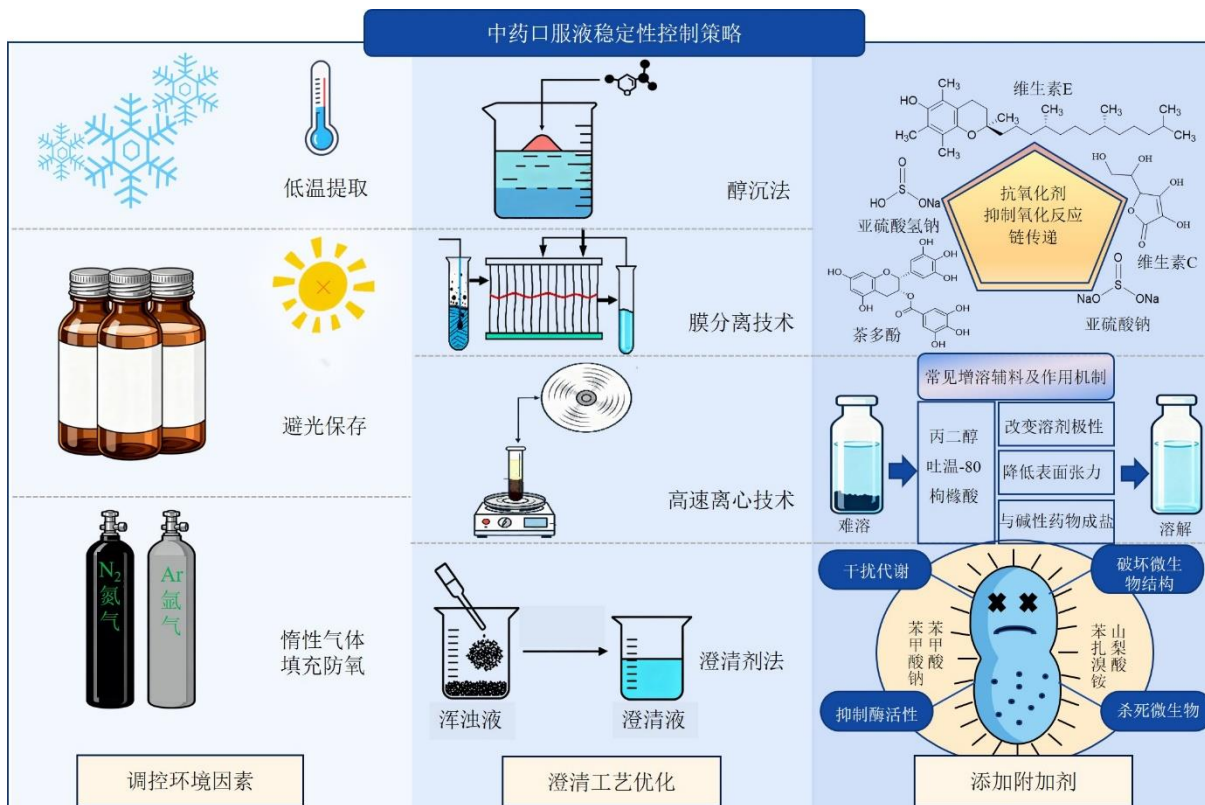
中药口服液稳定性控制策略

低温提取

避光保存

$N_2$
氮气

Ar
氩气

惰性气体填充防氧

调控环境因素

醇沉法

膜分离技术

高速离心技术

澄清剂法

浑浊液

澄清液

澄清工艺优化

维生素E

$CH_3$
HO
$H_3C$
$CH_3$
$CH_3$
$CH_3$
$CH_3$
$CH_3$

HO
ONa
亚硫酸氢钠

抗氧化剂
抑制氧化反应
链传递

HO
OH
OH
OH
维生素C

HO
OH
OH
OH
OH
OH
OH
茶多酚

NaO
ONa
亚硫酸钠

常见增溶辅料及作用机制

难溶

丙二醇
吐温-80
枸橼酸

改变溶剂极性

降低表面张力

与碱性药物成盐

溶解

干扰代谢

破坏微生物结构

苯甲酸钠

苯甲酸

山梨酸

苯扎溴铵

抑制酶活性

杀死微生物

添加附加剂